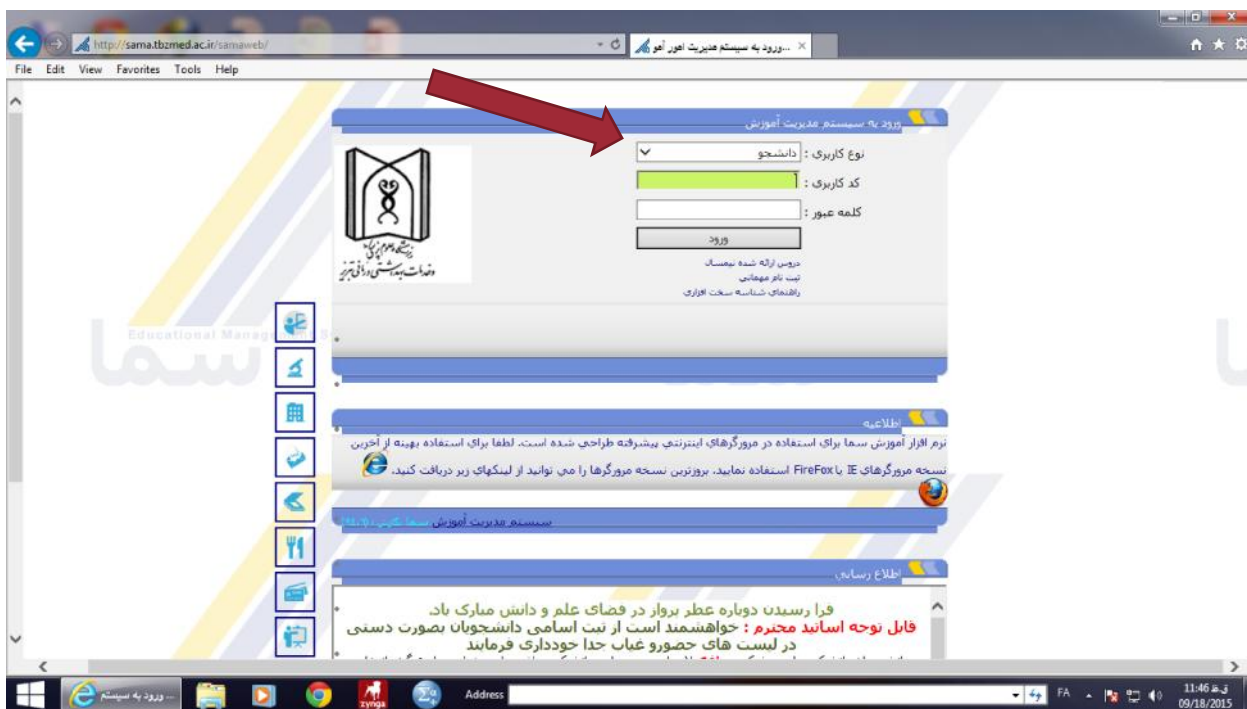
http://sama.tbzmed.ac.ir/samaweb/
...ورود به سیستم مدیریت امور آمو
File Edit View Favorites Tools Help

ورود به سیستم مدیریت آموزش
نوع کاربری : دانشجو
کد کاربری :
کلمه عبور :
ورود
دروس ارائه شده نیمسال
ثبت نام مهمانی
راهنمای شناسه سخت افزاری
معاونت بهداشتی درمانی تبریز

Educational Manag
سما

اطلاعیه
نرم افزار آموزش سما برای استفاده در مرورگرهای اینترنتی پیشرفته طراحی شده است. لطفا برای استفاده بهینه از آخرین نسخه مرورگرهای IE یا FireFox استفاده نمایید. بروزترین نسخه مرورگرها را می توانید از لینکهای زیر دریافت کنید.

سیستم مدیریت آموزش سما نگارش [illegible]

اطلاع رسانی
فرا رسیدن دوباره عطر بروار در فضای علم و دانش مبارک باد.
قابل توجه اساتید محترم : خواهشمند است از ثبت اسامی دانشجویان بصورت دستی در لیست های حضورو غیاب جدا خودداری فرمایند
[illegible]

ورود به سیستم ...
zynga
Address
FA
11:46 ق.ظ
09/18/2015